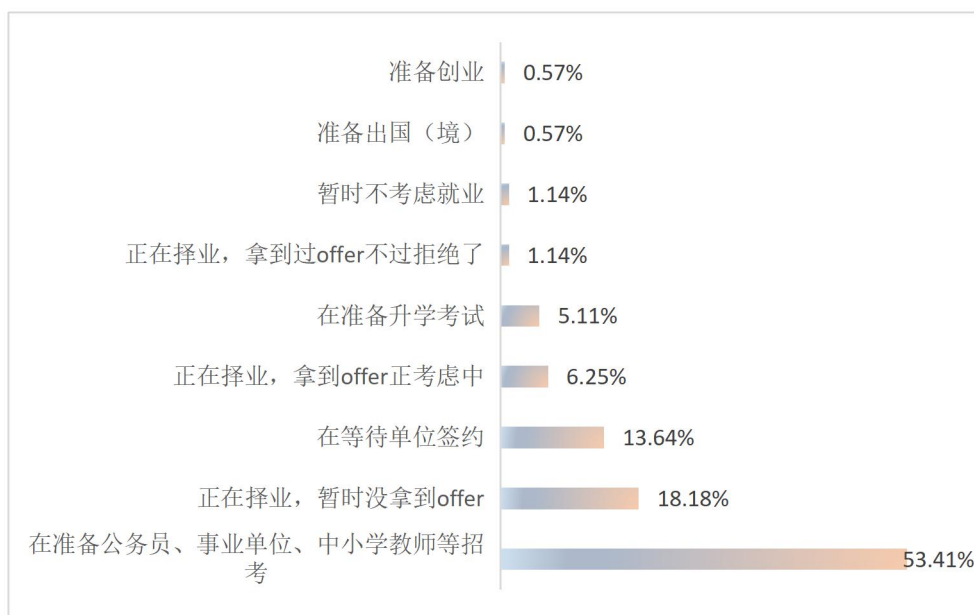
准备创业 0.57%

准备出国（境） 0.57%

暂时不考虑就业 1.14%

正在择业，拿到过offer不过拒绝了 1.14%

在准备升学考试 5.11%

正在择业，拿到offer正考虑中 6.25%

在等待单位签约 13.64%

正在择业，暂时没拿到offer 18.18%

在准备公务员、事业单位、中小学教师等招考 53.41%